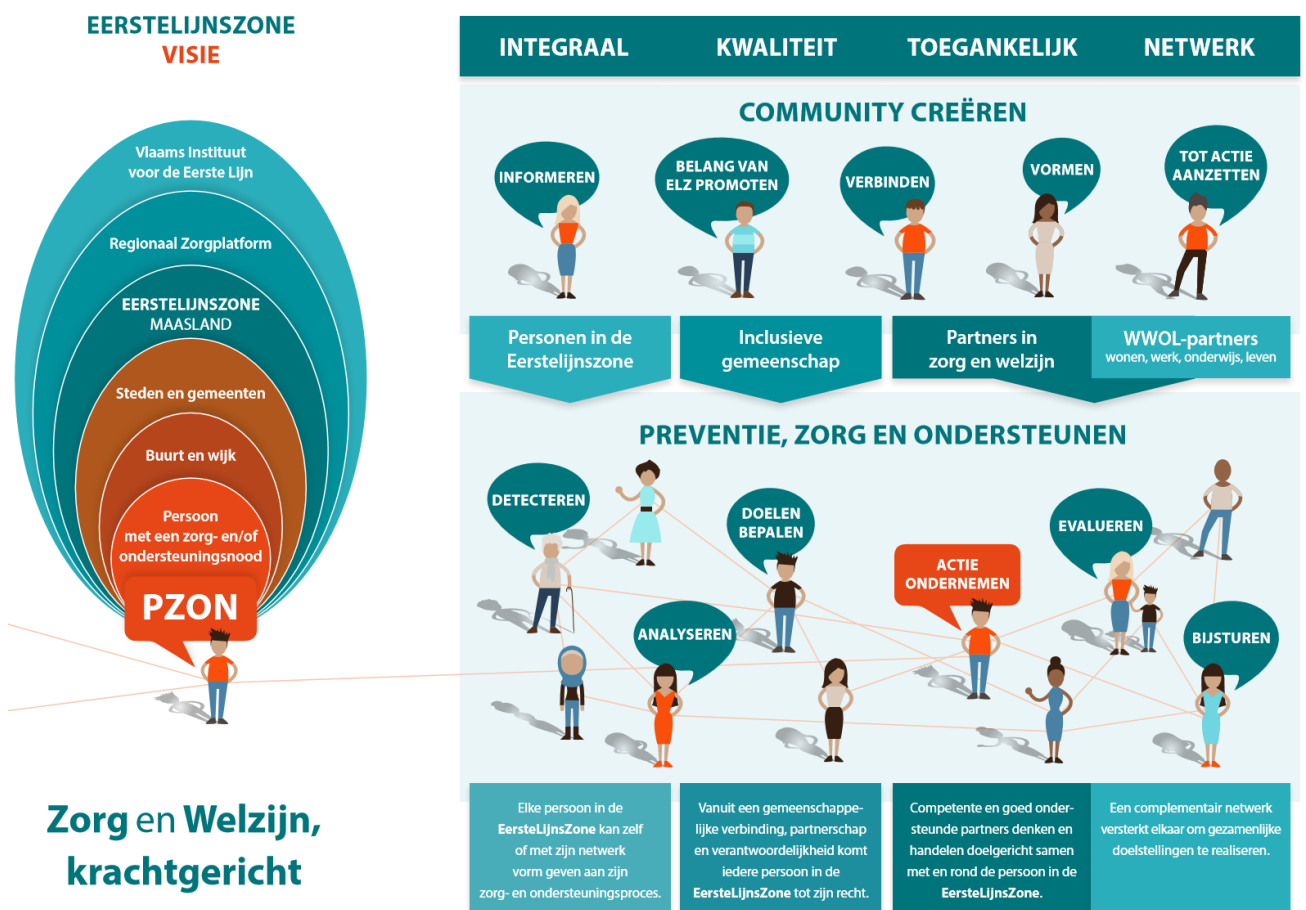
EERSTELIJNSZONE
VISIE

Vlaams Instituut voor de Eerste Lijn

Regionaal Zorgplatform

EERSTELIJNSZONE
MAASLAND

Steden en gemeenten

Buurt en wijk

Persoon met een zorg- en/of ondersteuningsnood

PZON

Zorg en Welzijn, krachtgericht

INTEGRAAL | KWALITEIT | TOEGANKELIJK | NETWERK

COMMUNITY CREËREN

INFORMEREN

BELANG VAN ELZ PROMOTEN

VERBINDEN

VORMEN

TOT ACTIE AANZETTEN

Personen in de Eerstelijnszone

Inclusieve gemeenschap

Partners in zorg en welzijn

WWOL-partners
wonen, werk, onderwijs, leven

PREVENTIE, ZORG EN ONDERSTEUNEN

DETECTEREN

DOELEN BEPALEN

ACTIE ONDERNEMEN

EVALUEREN

ANALYSEREN

BIJSTUREN

Elke persoon in de EersteLijnsZone kan zelf of met zijn netwerk vorm geven aan zijn zorg- en ondersteuningsproces.

Vanuit een gemeenschappelijke verbinding, partnerschap en verantwoordelijkheid komt iedere persoon in de EersteLijnsZone tot zijn recht.

Competente en goed ondersteunde partners denken en handelen doelgericht samen met en rond de persoon in de EersteLijnsZone.

Een complementair netwerk versterkt elkaar om gezamenlijke doelstellingen te realiseren.